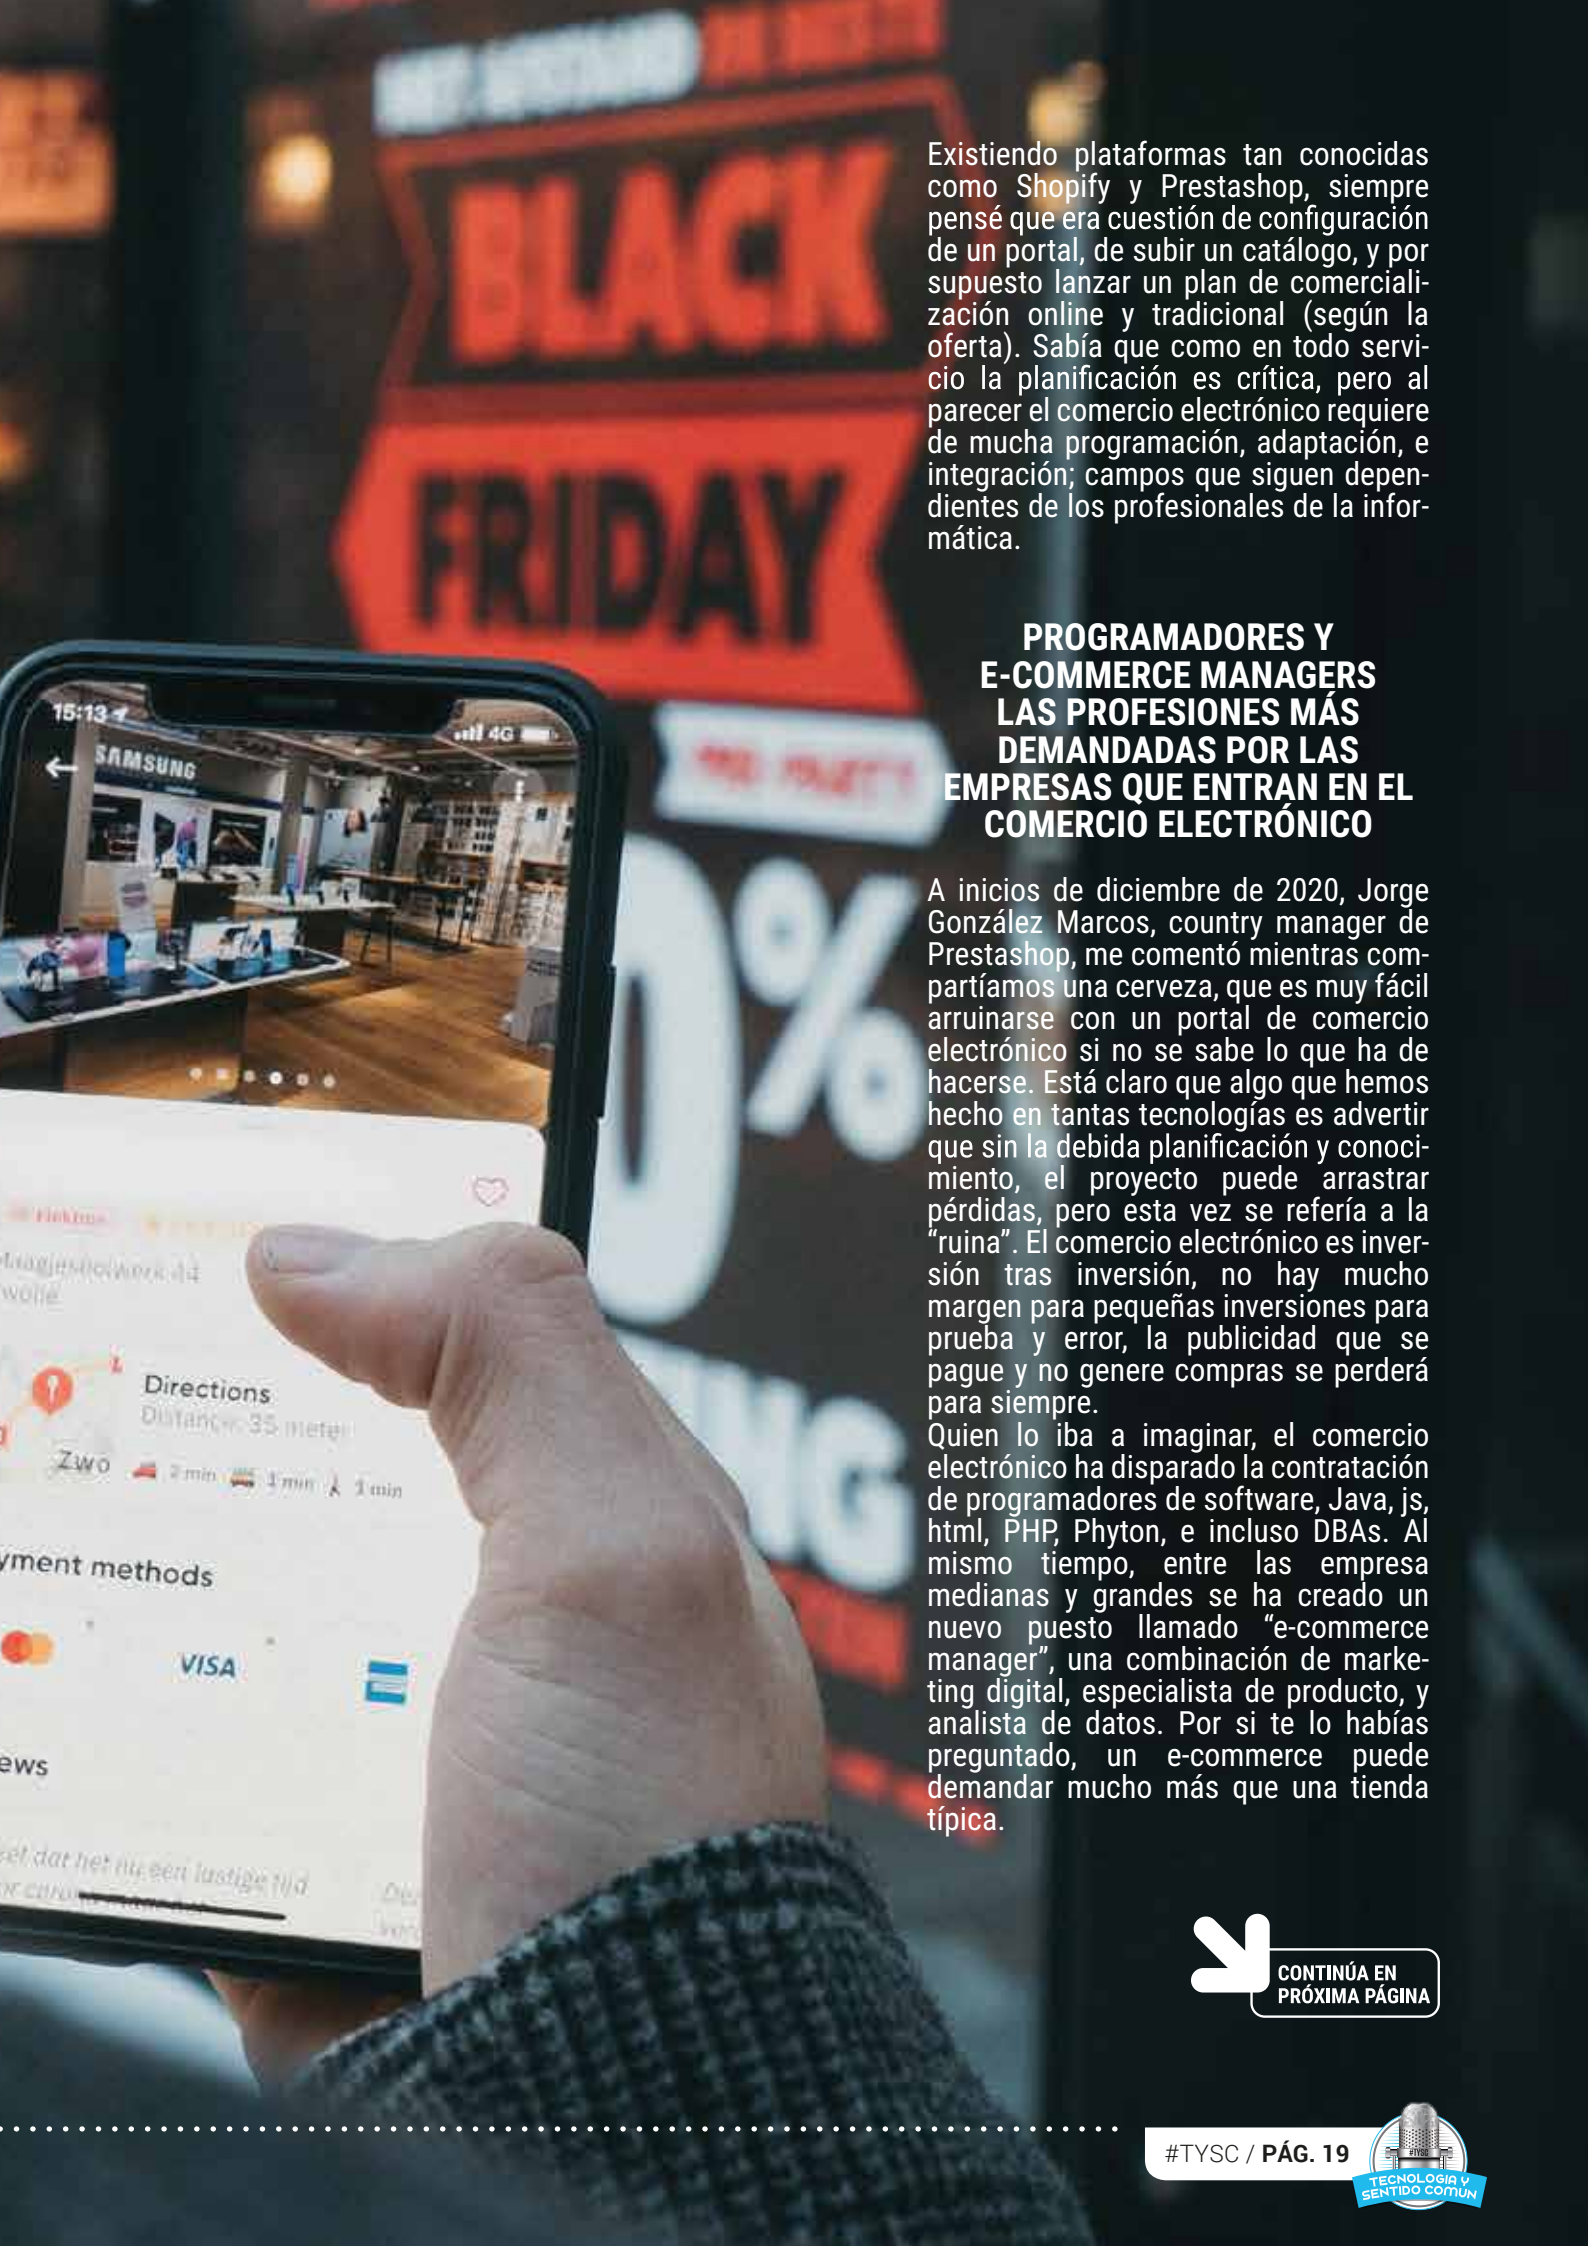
BLACK FRIDAY

15:13

4G

SAMSUNG

Directions

Zwo

yment methods

VISA

ews

Existiendo plataformas tan conocidas como Shopify y Prestashop, siempre pensé que era cuestión de configuración de un portal, de subir un catálogo, y por supuesto lanzar un plan de comercialización online y tradicional (según la oferta). Sabía que como en todo servicio la planificación es crítica, pero al parecer el comercio electrónico requiere de mucha programación, adaptación, e integración; campos que siguen dependientes de los profesionales de la informática.

PROGRAMADORES Y E-COMMERCE MANAGERS LAS PROFESIONES MÁS DEMANDADAS POR LAS EMPRESAS QUE ENTRAN EN EL COMERCIO ELECTRÓNICO

A inicios de diciembre de 2020, Jorge González Marcos, country manager de Prestashop, me comentó mientras compartíamos una cerveza, que es muy fácil arruinarse con un portal de comercio electrónico si no se sabe lo que ha de hacerse. Está claro que algo que hemos hecho en tantas tecnologías es advertir que sin la debida planificación y conocimiento, el proyecto puede arrastrar pérdidas, pero esta vez se refería a la "ruina". El comercio electrónico es inversión tras inversión, no hay mucho margen para pequeñas inversiones para prueba y error, la publicidad que se pague y no genere compras se perderá para siempre.
Quien lo iba a imaginar, el comercio electrónico ha disparado la contratación de programadores de software, Java, js, html, PHP, Phyton, e incluso DBAs. Al mismo tiempo, entre las empresa medianas y grandes se ha creado un nuevo puesto llamado "e-commerce manager", una combinación de marketing digital, especialista de producto, y analista de datos. Por si te lo habías preguntado, un e-commerce puede demandar mucho más que una tienda típica.

CONTINÚA EN PRÓXIMA PÁGINA

#TYSC / PÁG. 19

TECNOLOGIA Y SENTIDO COMUN